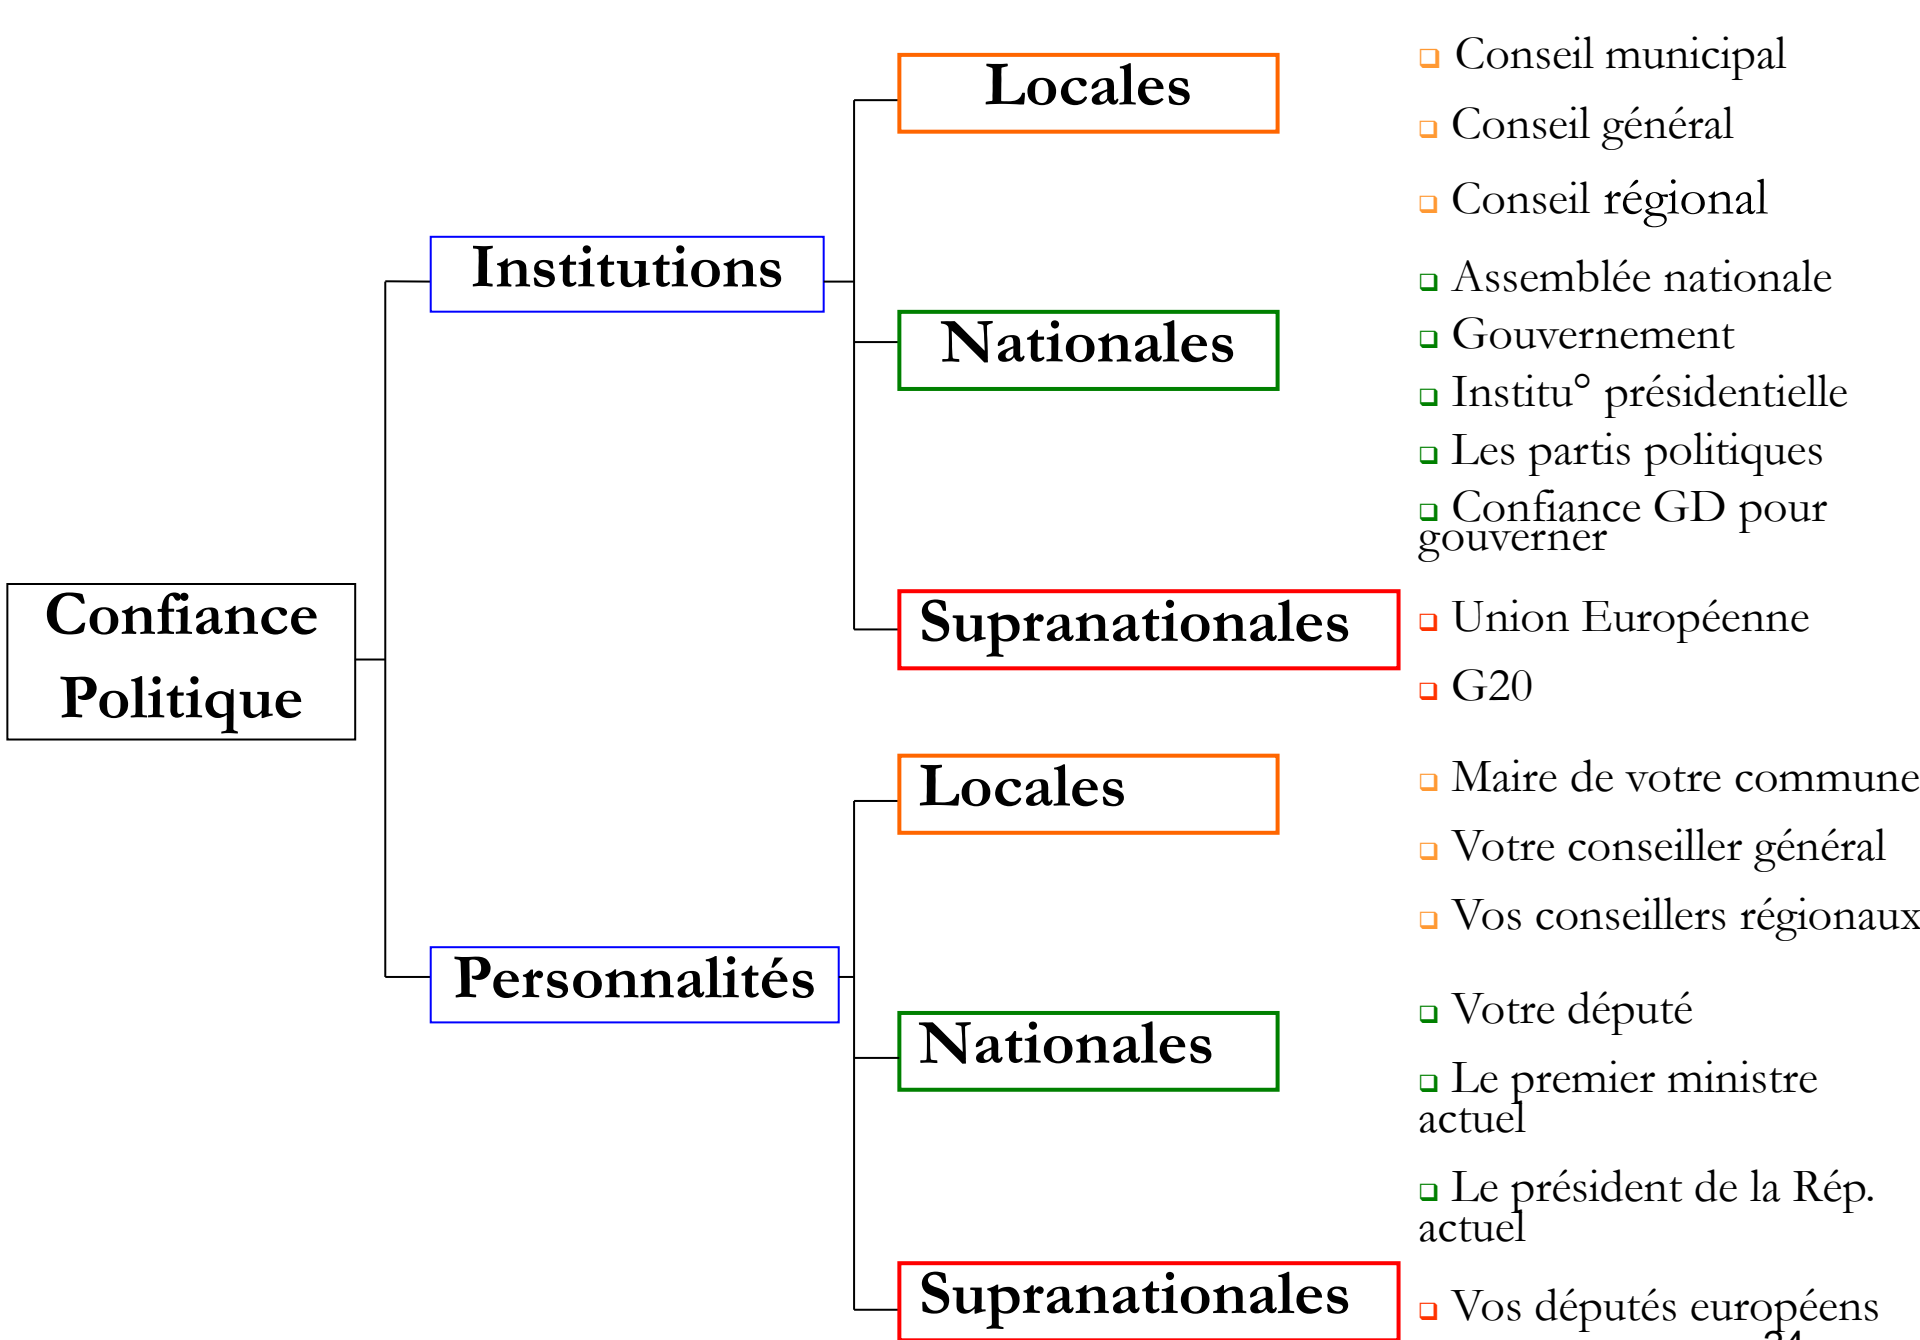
Confiance Politique

Institutions

Locales

Conseil municipal

Conseil général

Conseil régional

Nationales

Assemblée nationale

Gouvernement

Institu° présidentielle

Les partis politiques

Confiance GD pour gouverner

Supranationales

Union Européenne

G20

Personnalités

Locales

Maire de votre commune

Votre conseiller général

Vos conseillers régionaux

Nationales

Votre député

Le premier ministre actuel

Le président de la Rép. actuel

Supranationales

Vos députés européens